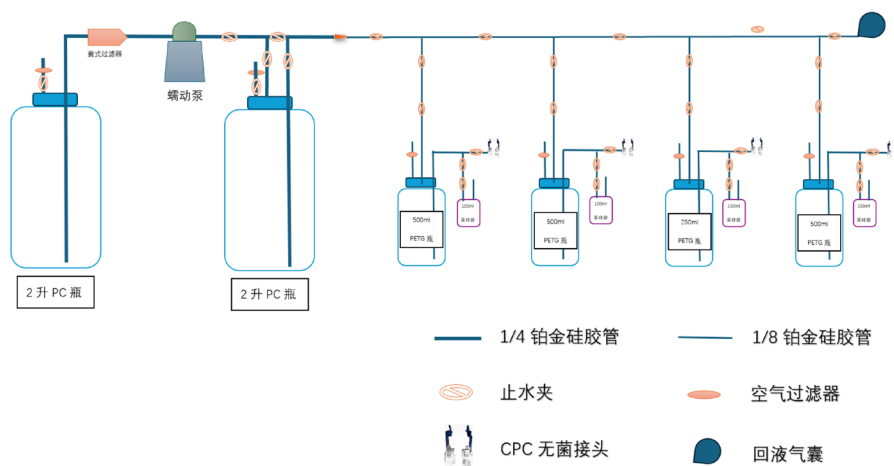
囊式过滤器

蠕动泵

2 升 PC 瓶

2 升 PC 瓶

500ml
PETG 瓶

100ml
采样袋

500ml
PETG 瓶

100ml
采样袋

250ml
PETG 瓶

100ml
采样袋

500ml
PETG 瓶

100ml
采样袋

1/4 铂金硅胶管

1/8 铂金硅胶管

止水夹

空气过滤器

CPC 无菌接头

回液气囊